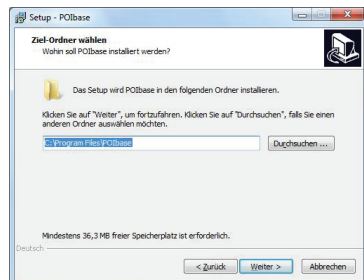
Setup - POIbase

Ziel-Ordner wählen
Wohin soll POIbase installiert werden?

Das Setup wird POIbase in den folgenden Ordner installieren.

Klicken Sie auf "Weiter", um fortzufahren. Klicken Sie auf "Durchsuchen", falls Sie einen anderen Ordner auswählen möchten.

C:\Program Files\POIbase

Durchsuchen ...

Mindestens 36,3 MB freier Speicherplatz ist erforderlich.

Deutsch

< Zurück

Weiter >

Abbrechen